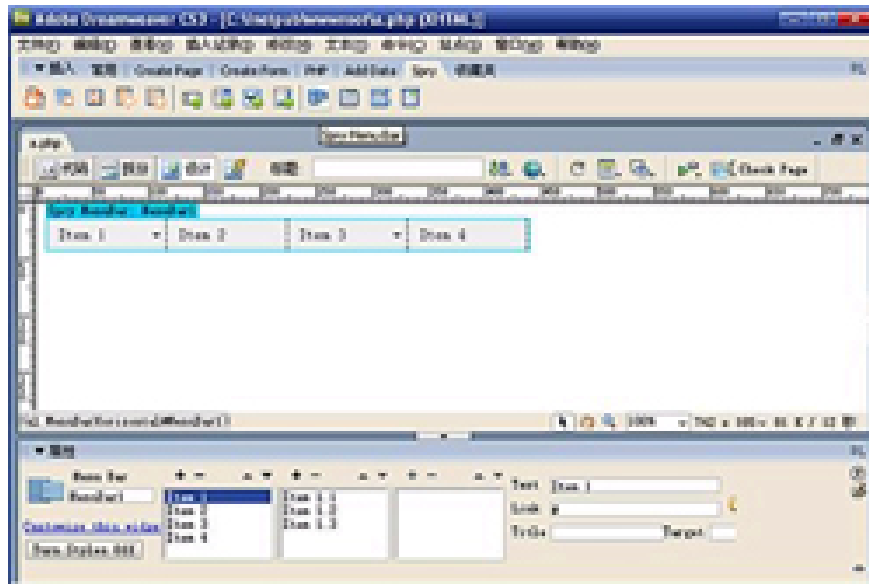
Adobe Dreamweaver CS3 - [C:\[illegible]\a.php (XHTML)]

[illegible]

▼ 插入 常用 | Create Page | Create Form | PHP | Add Data | Spry | 收藏夹

Spry Menu Bar

a.php

代码 拆分 设计 标题:

Check Page

Spry Menubar: MenuBar1

Item 1 ▾ Item 2 Item 3 ▾ Item 4

<ul.MenuBarHorizontal#MenuBar1>

100% 

▼ 属性

Menu Bar

MenuBar1

Customize this widget

Turn Styles Off

+ − ▲ ▼ + − ▲ ▼ + − ▲ ▼

Item 1
Item 2
Item 3
Item 4

Item 1.1
Item 1.2
Item 1.3

Text Item 1

Link #

Title

Target